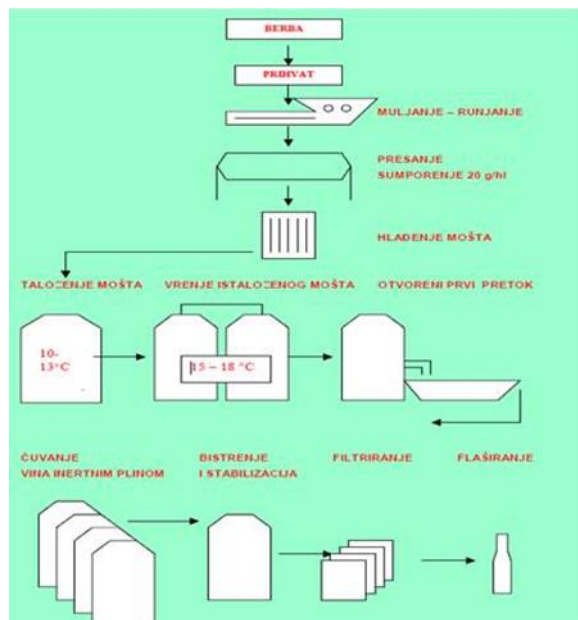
BERBA

PRDIVAT

MULJANJE – RUNJANJE

PRESANJE
SUMPORENJE 20 g/hl

HLAĐENJE MOŠTA

TALOŽENJE MOŠTA

VRENJE ISTALOŽENOG MOŠTA

OTVORENI PRVI PRETOK

10-13°C

15 – 18 °C

ČUVANJE
VINA INERTNIM PLINOM

BISTRENJE
I STABILIZACIJA

FILTRIRANJE

FLAŠIRANJE